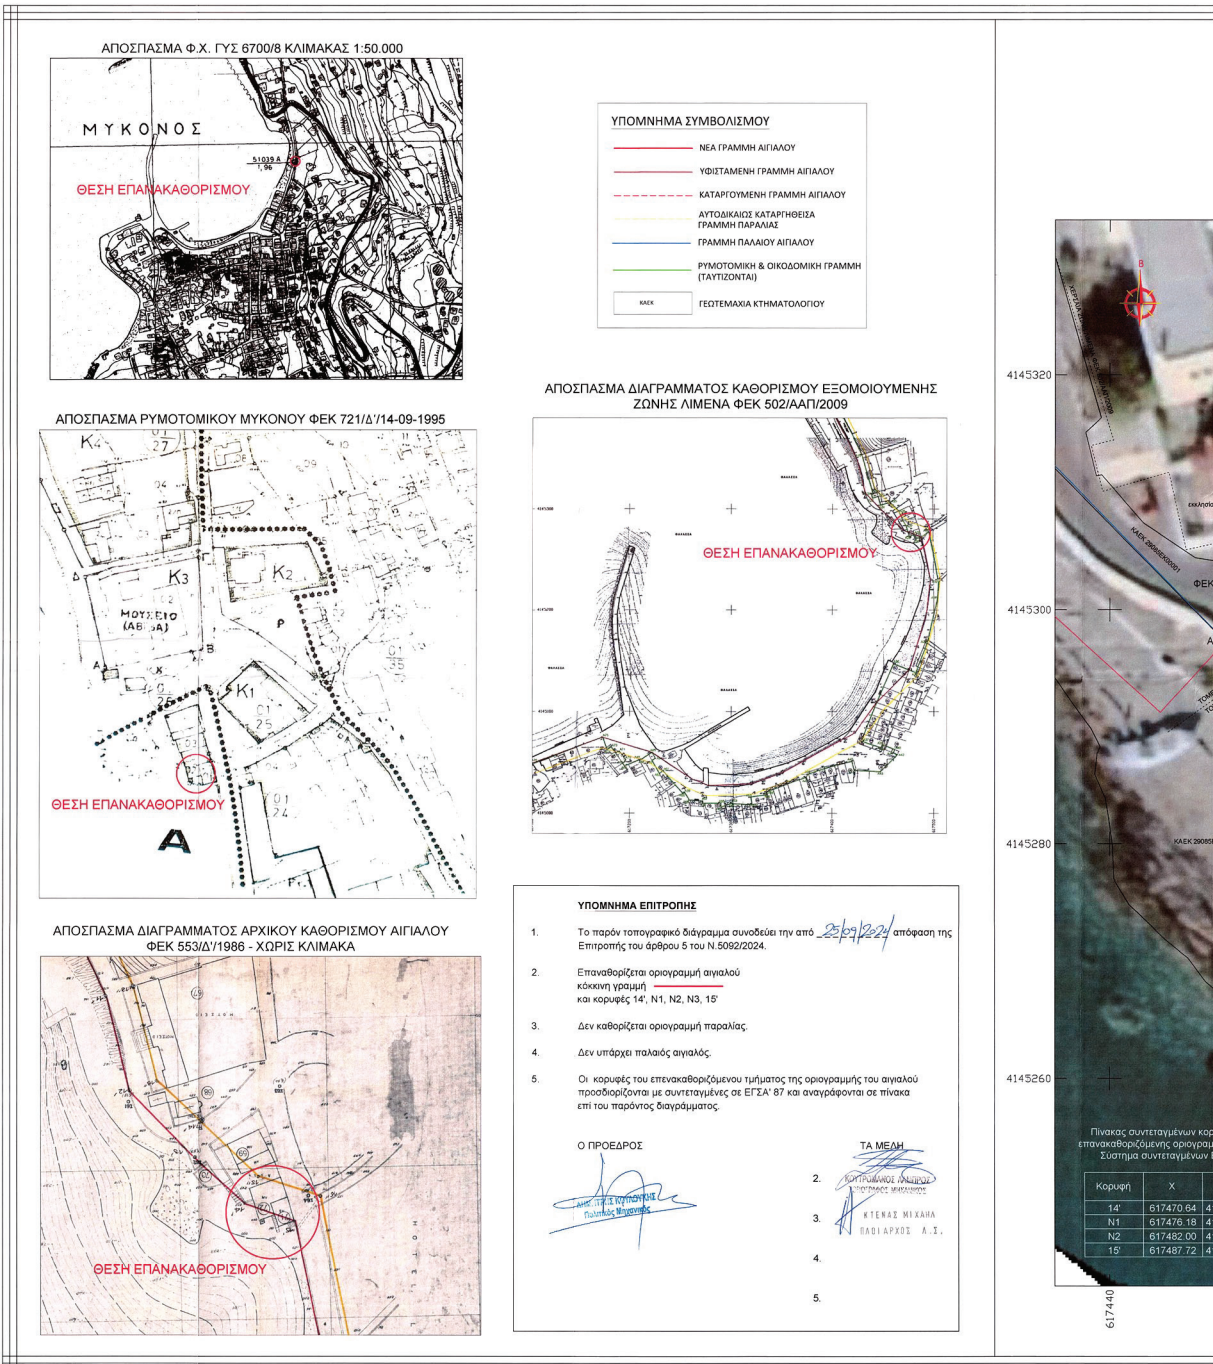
ΑΠΟΣΠΑΣΜΑ Φ.Χ. ΓΥΣ 6700/8 ΚΛΙΜΑΚΑΣ 1:50.000

ΜΥΚΟΝΟΣ

ΘΕΣΗ ΕΠΑΝΑΚΑΘΟΡΙΣΜΟΥ

ΥΠΟΜΝΗΜΑ ΣΥΜΒΟΛΙΣΜΟΥ

ΝΕΑ ΓΡΑΜΜΗ ΑΙΓΙΑΛΟΥ
ΥΦΙΣΤΑΜΕΝΗ ΓΡΑΜΜΗ ΑΙΓΙΑΛΟΥ
ΚΑΤΑΡΓΟΥΜΕΝΗ ΓΡΑΜΜΗ ΑΙΓΙΑΛΟΥ
ΑΥΤΟΔΙΚΑΙΩΣ ΚΑΤΑΡΓΗΘΕΙΣΑ ΓΡΑΜΜΗ ΠΑΡΑΛΙΑΣ
ΓΡΑΜΜΗ ΠΑΛΑΙΟΥ ΑΙΓΙΑΛΟΥ
ΡΥΜΟΤΟΜΙΚΗ & ΟΙΚΟΔΟΜΙΚΗ ΓΡΑΜΜΗ (ΤΑΥΤΙΖΟΝΤΑΙ)
ΚΑΕΚ ΓΕΩΤΕΜΑΧΙΑ ΚΤΗΜΑΤΟΛΟΓΙΟΥ

ΑΠΟΣΠΑΣΜΑ ΡΥΜΟΤΟΜΙΚΟΥ ΜΥΚΟΝΟΥ ΦΕΚ 721/Δ'/14-09-1995

K4 K3 K2 K1
ΜΟΥΣΕΙΟ (ΑΒ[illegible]ΑΙ)
01 25
01 24
ΘΕΣΗ ΕΠΑΝΑΚΑΘΟΡΙΣΜΟΥ
A

ΑΠΟΣΠΑΣΜΑ ΔΙΑΓΡΑΜΜΑΤΟΣ ΚΑΘΟΡΙΣΜΟΥ ΕΞΟΜΟΙΟΥΜΕΝΗΣ ΖΩΝΗΣ ΛΙΜΕΝΑ ΦΕΚ 502/ΑΑΠ/2009

ΘΕΣΗ ΕΠΑΝΑΚΑΘΟΡΙΣΜΟΥ

ΑΠΟΣΠΑΣΜΑ ΔΙΑΓΡΑΜΜΑΤΟΣ ΑΡΧΙΚΟΥ ΚΑΘΟΡΙΣΜΟΥ ΑΙΓΙΑΛΟΥ ΦΕΚ 553/Δ'/1986 - ΧΩΡΙΣ ΚΛΙΜΑΚΑ

ΘΕΣΗ ΕΠΑΝΑΚΑΘΟΡΙΣΜΟΥ

ΥΠΟΜΝΗΜΑ ΕΠΙΤΡΟΠΗΣ

1. Το παρόν τοπογραφικό διάγραμμα συνοδεύει την από 25/09/2024 απόφαση της Επιτροπής του άρθρου 5 του Ν.5092/2024.

2. Επαναθορίζεται οριογραμμή αιγιαλού κόκκινη γραμμή και κορυφές 14', Ν1, Ν2, Ν3, 15'

3. Δεν καθορίζεται οριογραμμή παραλίας.

4. Δεν υπάρχει παλαιός αιγιαλός.

5. Οι κορυφές του επανακαθοριζόμενου τμήματος της οριογραμμής του αιγιαλού προσδιορίζονται με συντεταγμένες σε ΕΓΣΑ' 87 και αναγράφονται σε πίνακα επί του παρόντος διαγράμματος.

Ο ΠΡΟΕΔΡΟΣ

ΤΑ ΜΕΛΗ

2. ΚΟΥΤΡΟΥΜΑΝΟΣ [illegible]
3. ΚΤΕΝΑΣ ΜΙΧΑΗΛ ΠΛΩΙΑΡΧΟΣ Λ.Σ.
4.
5.

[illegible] Πολιτικός Μηχανικός

4145320
4145300
4145280
4145260
617440

B

ΚΑΕΚ 290650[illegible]
ΚΑΕΚ 29065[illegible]

Πίνακας συντεταγμένων κορ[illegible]
επανακαθοριζόμενης οριογραμ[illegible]
Σύστημα συντεταγμένων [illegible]

| Κορυφή | X | |
|---|---|---|
| 14' | 617470.64 | 4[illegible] |
| N1 | 617476.18 | 4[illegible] |
| N2 | 617482.00 | 4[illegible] |
| 15' | 617487.72 | 4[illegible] |